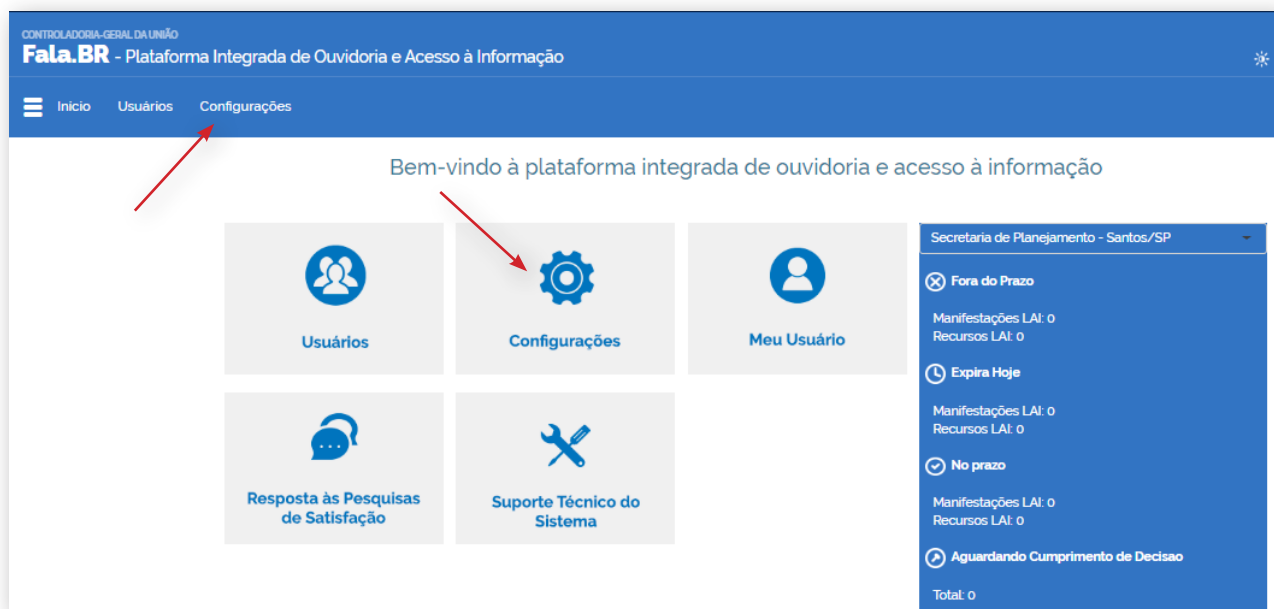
CONTROLADORIA-GERAL DA UNIÃO
Fala.BR - Plataforma Integrada de Ouvidoria e Acesso à Informação

Início Usuários Configurações

Bem-vindo à plataforma integrada de ouvidoria e acesso à informação

Usuários

Configurações

Meu Usuário

Resposta às Pesquisas de Satisfação

Suporte Técnico do Sistema

Secretaria de Planejamento - Santos/SP

Fora do Prazo

Manifestações LAI: 0
Recursos LAI: 0

Expira Hoje

Manifestações LAI: 0
Recursos LAI: 0

No prazo

Manifestações LAI: 0
Recursos LAI: 0

Aguardando Cumprimento de Decisao

Total: 0